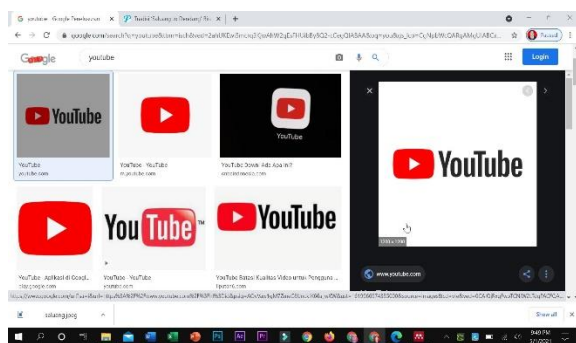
youtube - Google Penelusuran
Tutorial Sukaanggi Desain | N...
google.com/search?q=youtube&tbm=isch&ved=2ahUKEwi
Google
youtube
Login
YouTube
YouTube
youtube.com
YouTube - YouTube
m.youtube.com
YouTube
YouTube Down Ada Apa Ini?
YouTube
YouTube - Aplikasi di Google...
play.google.com
You Tube
YouTube - YouTube
YouTube
YouTube Batasi Kualitas Video untuk Pengguna ...
liputan6.com
YouTube
www.youtube.com
sukaanggi.jpeg
Show all
9:49 PM